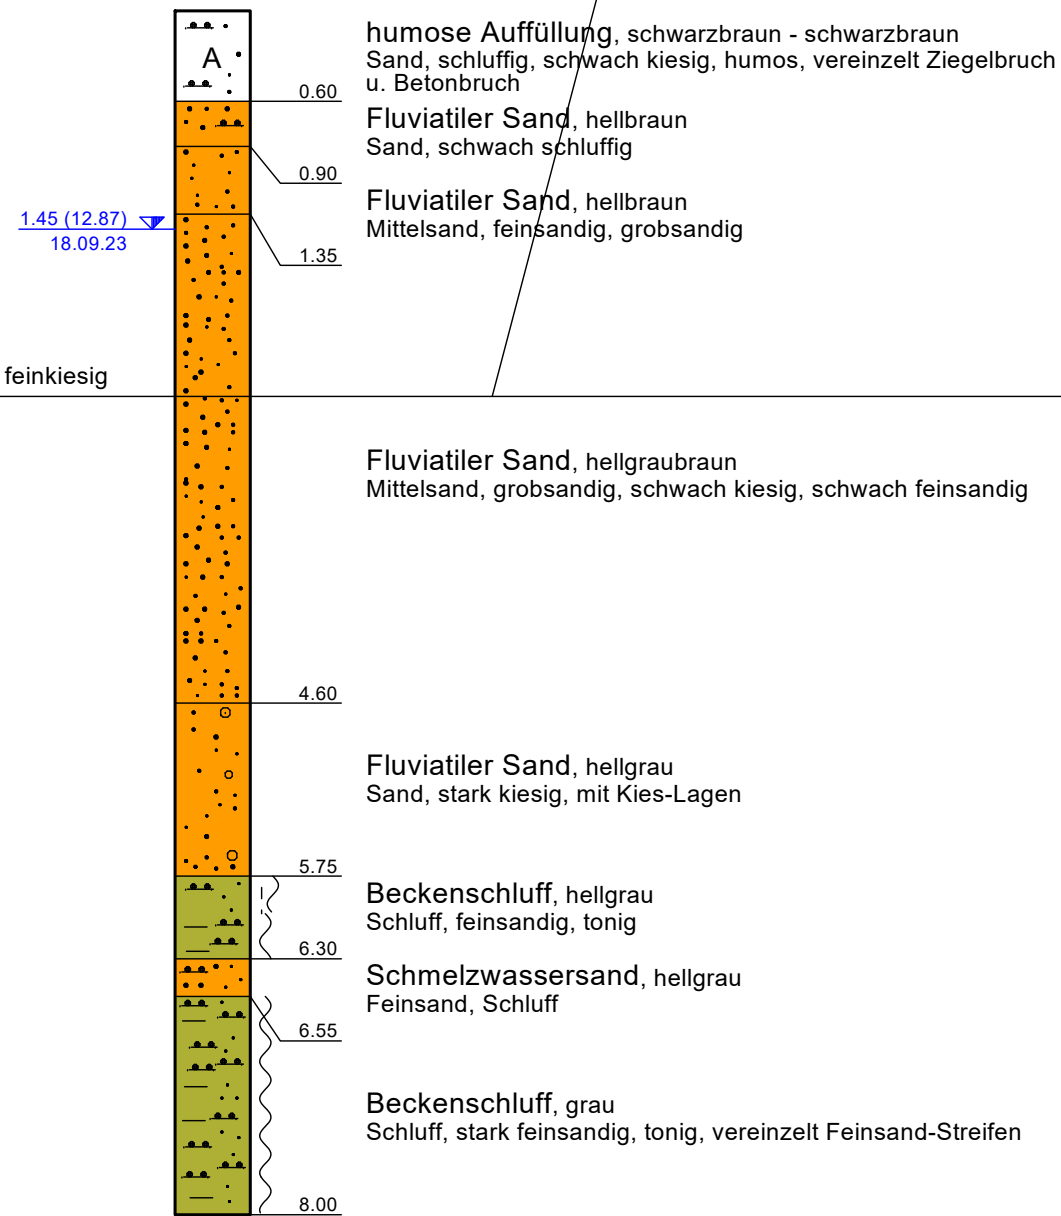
A

humose Auffüllung, schwarzbraun - schwarzbraun
Sand, schluffig, schwach kiesig, humos, vereinzelt Ziegelbruch u. Betonbruch

0.60

Fluviatiler Sand, hellbraun
Sand, schwach schluffig

0.90

Fluviatiler Sand, hellbraun
Mittelsand, feinsandig, grobsandig

1.45 (12.87)
18.09.23

1.35

feinkiesig

Fluviatiler Sand, hellgraubraun
Mittelsand, grobsandig, schwach kiesig, schwach feinsandig

4.60

Fluviatiler Sand, hellgrau
Sand, stark kiesig, mit Kies-Lagen

5.75

Beckenschluff, hellgrau
Schluff, feinsandig, tonig

6.30

Schmelzwassersand, hellgrau
Feinsand, Schluff

6.55

Beckenschluff, grau
Schluff, stark feinsandig, tonig, vereinzelt Feinsand-Streifen

8.00